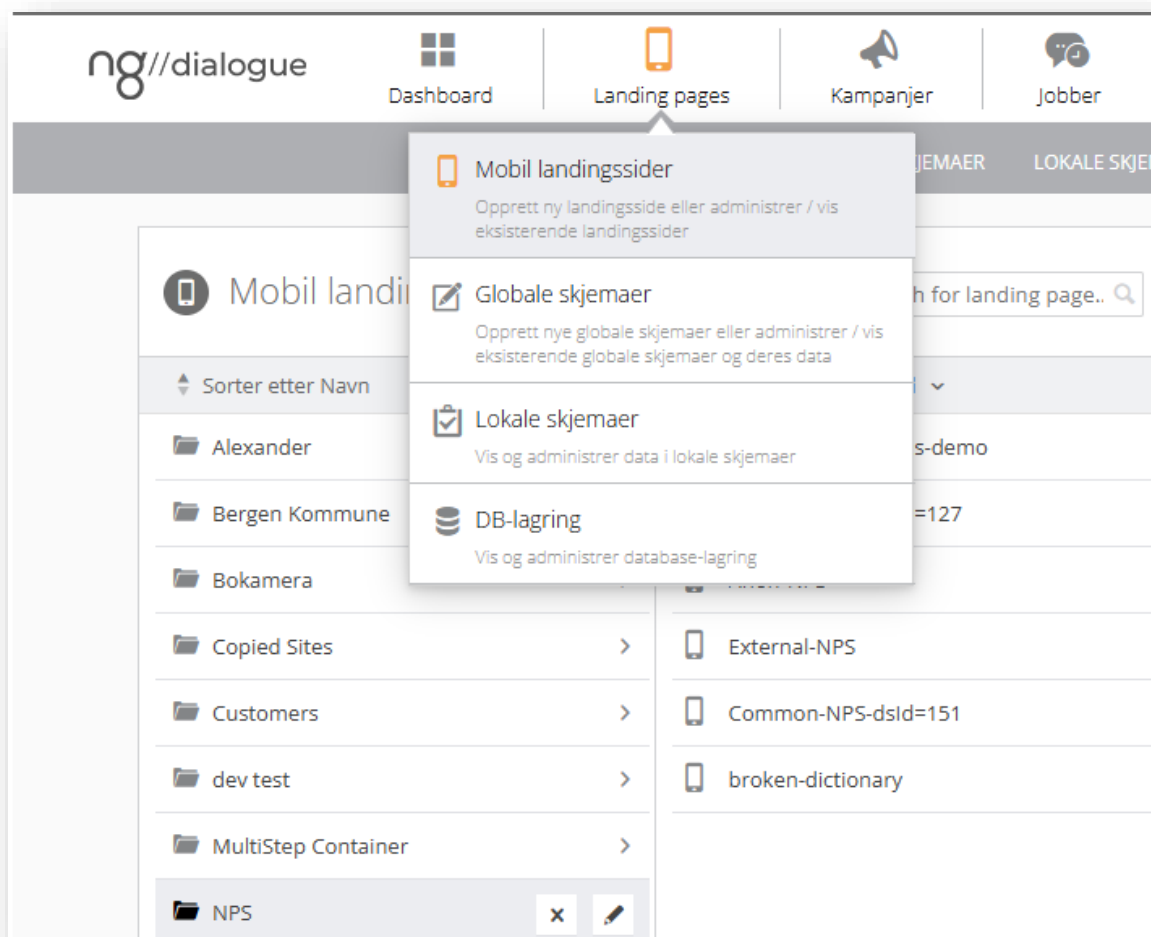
ng//dialogue

Dashboard

Landing pages

Kampanjer

Jobber

JEMAER

LOKALE SKJE

Mobil landingssider

Opprett ny landingsside eller administrer / vis eksisterende landingssider

Globale skjemaer

Opprett nye globale skjemaer eller administrer / vis eksisterende globale skjemaer og deres data

Lokale skjemaer

Vis og administrer data i lokale skjemaer

DB-lagring

Vis og administrer database-lagring

Mobil landi

h for landing page..

Sorter etter Navn

Alexander

Bergen Kommune

Bokamera

Copied Sites

Customers

dev test

MultiStep Container

NPS

s-demo

=127

External-NPS

Common-NPS-dsId=151

broken-dictionary